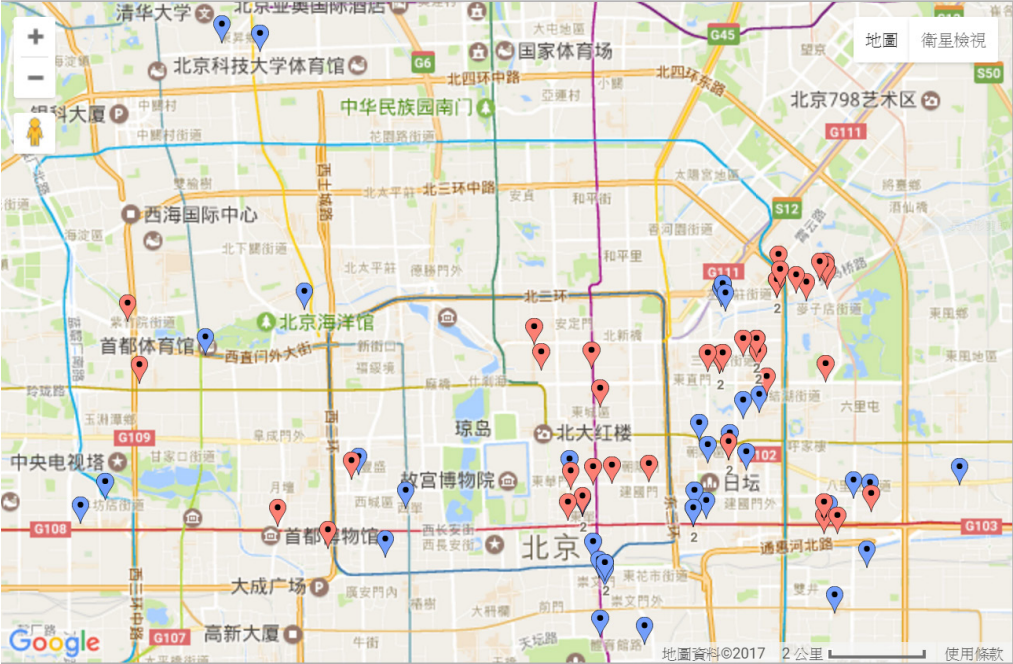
清华大学
北京亚奥国际酒店
国家体育场
北京科技大学体育馆
北四环中路
北四环东路
中华民族园南门
北京798艺术区
北三环中路
西海国际中心
北京海洋馆
首都体育馆
西直门外大街
北二环
琼岛
北大红楼
中央电视塔
故宫博物院
日坛
首都博物馆
北京
大成广场
高新大厦
通惠河北路
G45
G6
S50
G111
S12
G109
G102
G108
G103
G107
地圖
衛星檢視
2
2
2
2
2
2
Google
地圖資料©2017
2 公里
使用條款